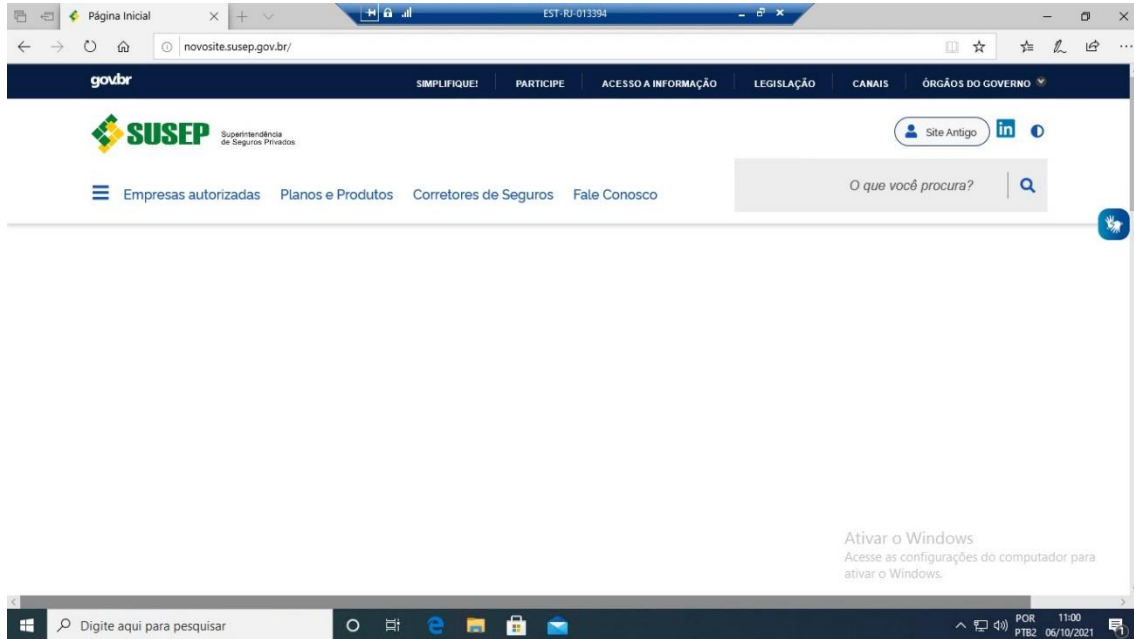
Página Inicial
EST-RJ-013394
novosite.susep.gov.br/

gov.br
SIMPLIFIQUE! PARTICIPE ACESSO A INFORMAÇÃO LEGISLAÇÃO CANAIS ÓRGÃOS DO GOVERNO

SUSEP Superintendência de Seguros Privados

Site Antigo

Empresas autorizadas Planos e Produtos Corretores de Seguros Fale Conosco

O que você procura?

Ativar o Windows
Acesse as configurações do computador para ativar o Windows.

Digite aqui para pesquisar

POR PTB2 11:00 06/10/2021